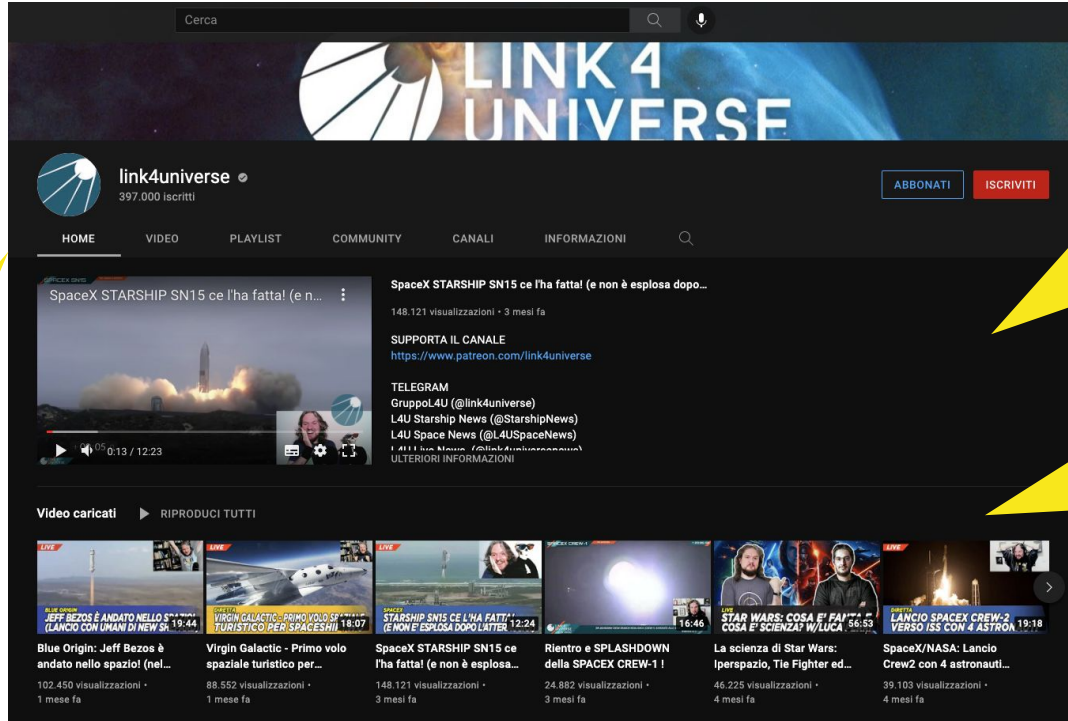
Cerca

LINK 4 UNIVERSE

link4universe
397.000 iscritti

ABBONATI
ISCRIVITI

HOME VIDEO PLAYLIST COMMUNITY CANALI INFORMAZIONI

SpaceX STARSHIP SN15 ce l'ha fatta! (e n...

0:13 / 12:23

SpaceX STARSHIP SN15 ce l'ha fatta! (e non è esplosa dopo...

148.121 visualizzazioni • 3 mesi fa

SUPPORTA IL CANALE
https://www.patreon.com/link4universe

TELEGRAM
GruppoL4U (@link4universe)
L4U Starship News (@StarshipNews)
L4U Space News (@L4USpaceNews)
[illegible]

ULTERIORI INFORMAZIONI

Video caricati RIPRODUCI TUTTI

LIVE
BLUE ORIGIN
JEFF BEZOS È ANDATO NELLO SPAZIO! (LANCIO CON UMANI DI NEW SH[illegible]
19:44
Blue Origin: Jeff Bezos è andato nello spazio! (nel...
102.450 visualizzazioni •
1 mese fa

LIVE
DIRETTA
VIRGIN GALACTIC - PRIMO VOLO SPAZIALE TURISTICO PER SPACESHIP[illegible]
18:07
Virgin Galactic - Primo volo spaziale turistico per...
88.552 visualizzazioni •
1 mese fa

LIVE
SPACEX
STARSHIP SN15 CE L'HA FATTA! (E NON E' ESPLOSA DOPO L'ATTER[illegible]
12:24
SpaceX STARSHIP SN15 ce l'ha fatta! (e non è esplosa...
148.121 visualizzazioni •
3 mesi fa

SPACEX CREW-1
16:46
Rientro e SPLASHDOWN della SPACEX CREW-1 !
24.882 visualizzazioni •
3 mesi fa

LIVE
STAR WARS: COSA E' FANTA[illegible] COSA E' SCIENZA? W/LUCA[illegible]
56:53
La scienza di Star Wars: !perspazio, Tie Fighter ed...
46.225 visualizzazioni •
4 mesi fa

LIVE
DIRETTA
LANCIO SPACEX CREW-2 VERSO ISS CON 4 ASTRON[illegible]
19:18
SpaceX/NASA: Lancio Crew2 con 4 astronauti...
39.103 visualizzazioni •
4 mesi fa